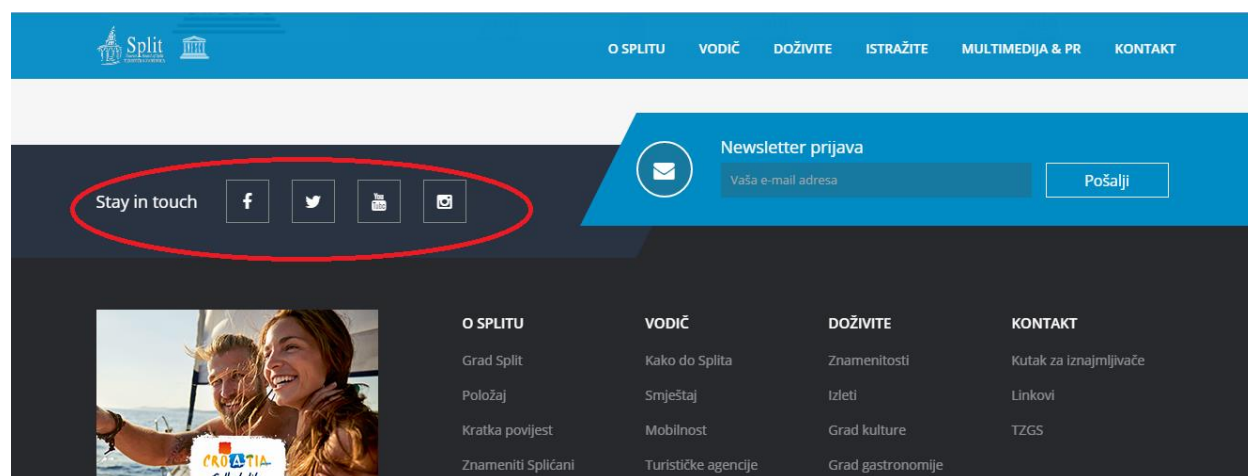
Split

O SPLITU VODIČ DOŽIVITE ISTRAŽITE MULTIMEDIJA & PR KONTAKT

Stay in touch

Newsletter prijava

Vaša e-mail adresa

Pošalji

O SPLITU
Grad Split
Položaj
Kratka povijest
Znameniti Splićani

VODIČ
Kako do Splita
Smještaj
Mobilnost
Turističke agencije

DOŽIVITE
Znamenitosti
Izleti
Grad kulture
Grad gastronomije

KONTAKT
Kutak za iznajmljivače
Linkovi
TZGS

CROATIA